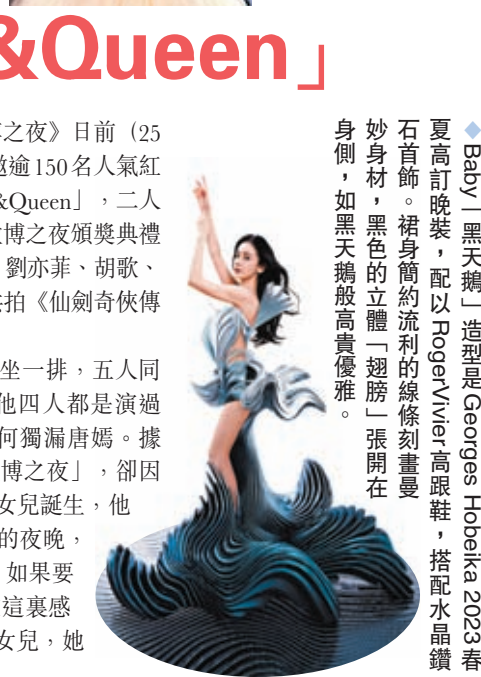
&Queen」

之夜》日前（25
邀逾150名人氣紅
&Queen」，二人
博之夜頒獎典禮
劉亦菲、胡歌、
拍《仙劍奇俠傳

坐一排，五人同
他四人都是演過
何獨漏唐嫣。據
博之夜」，卻因
女兒誕生，他
的夜晚，
如果要
這裏感
女兒，她

◆Baby「黑天鵝」造型是Georges Hobeika 2023春夏高訂晚裝，配以RogerVivier高跟鞋，搭配水晶鑽石首飾。裙身簡約流利的線條刻畫曼妙身材，黑色的立體「翅膀」張開在身側，如黑天鵝般高貴優雅。